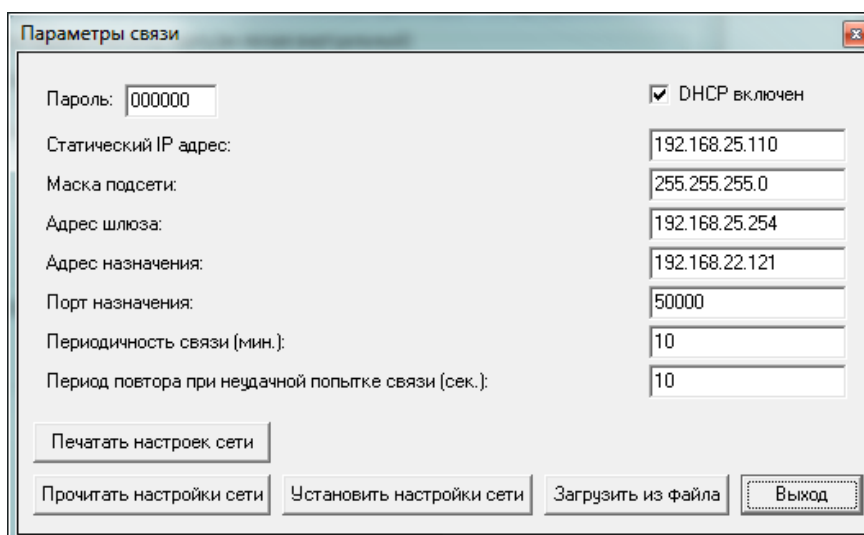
Параметры связи

Пароль: 000000

DHCP включен

Статический IP адрес: 192.168.25.110

Маска подсети: 255.255.255.0

Адрес шлюза: 192.168.25.254

Адрес назначения: 192.168.22.121

Порт назначения: 50000

Периодичность связи (мин.): 10

Период повтора при неудачной попытке связи (сек.): 10

Печатать настроек сети

Прочитать настройки сети

Установить настройки сети

Загрузить из файла

Выход